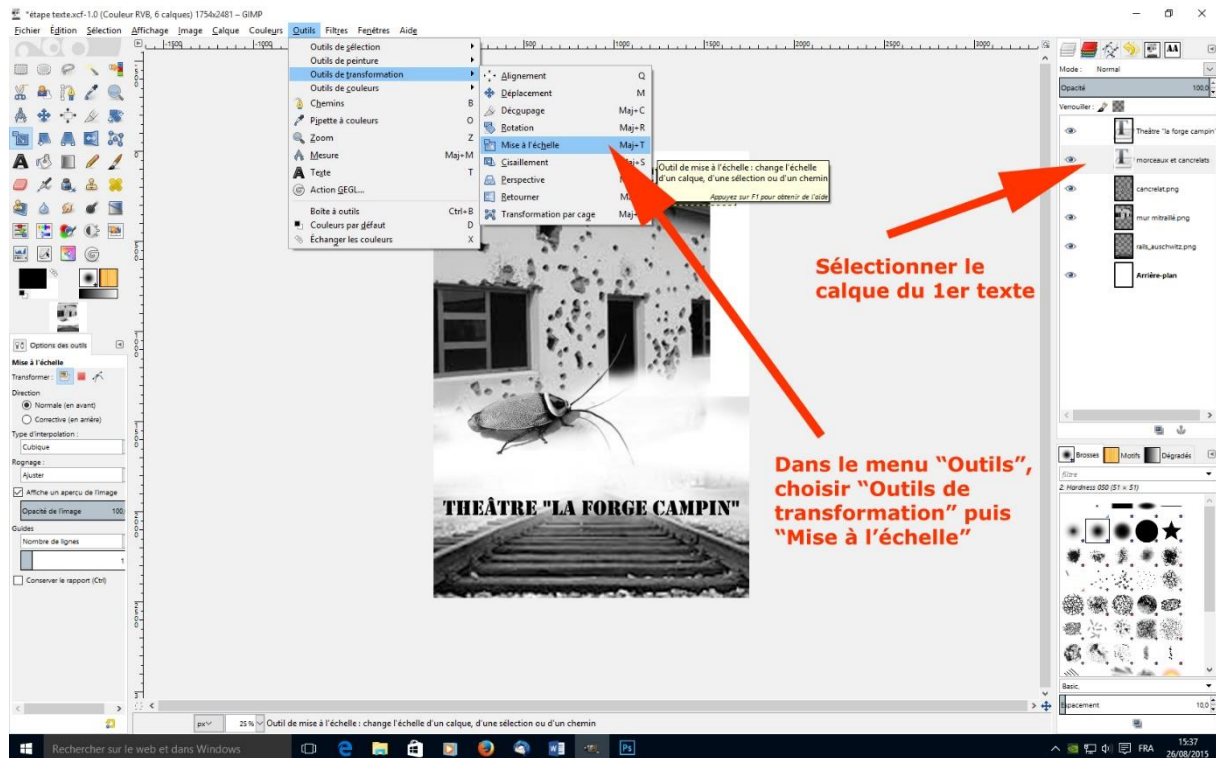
*étape texte.xcf-1.0 (Couleur RVB, 6 calques) 1754x2481 – GIMP

Fichier Édition Sélection Affichage Image Calque Couleurs Outils Filtres Fenêtres Aide

Outils de sélection
Outils de peinture
Outils de transformation
Outils de couleurs
Chemins B
Pipette à couleurs O
Zoom Z
Mesure Maj+M
Texte T
Action GEGL...
Boîte à outils Ctrl+B
Couleurs par défaut D
Échanger les couleurs X

Alignement Q
Déplacement M
Découpage Maj+C
Rotation Maj+R
Mise à l'échelle Maj+T
Cisaillement Maj+S
Perspective
Retourner
Transformation par cage

Outil de mise à l'échelle : change l'échelle d'un calque, d'une sélection ou d'un chemin
Appuyez sur F1 pour obtenir de l'aide

Options des outils
Mise à l'échelle
Transformer :
Direction
Normale (en avant)
Corrective (en arrière)
Type d'interpolation :
Cubique
Rognage :
Ajuster
Affiche un aperçu de l'image
Opacité de l'image 100,0
Guides
Nombre de lignes
Conserver le rapport (Ctrl)

THEÂTRE "LA FORGE CAMPIN"

Mode : Normal
Opacité 100,0
Verrouiller :
Theatre "la forge campin"
morceaux et cancrelats
cancrelat.png
mur mitraillé.png
rails_auschwitz.png
Arrière-plan

Sélectionner le calque du 1er texte

Dans le menu "Outils", choisir "Outils de transformation" puis "Mise à l'échelle"

Brosses Motifs Dégradés
filtre
2. Hardness 050 (51 × 51)
Basic.
Espacement 10,0

px 25 % Outil de mise à l'échelle : change l'échelle d'un calque, d'une sélection ou d'un chemin

Rechercher sur le web et dans Windows
FRA 15:37 26/08/2015